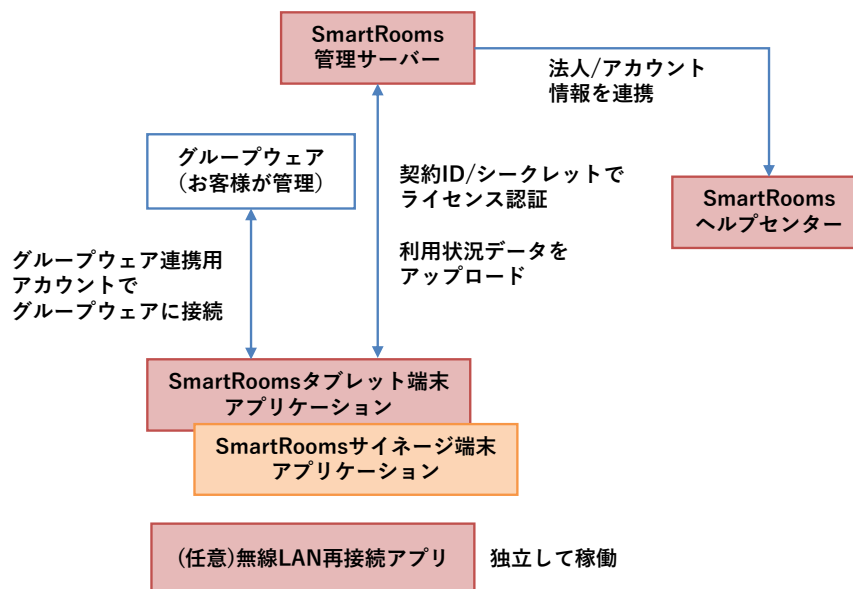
SmartRooms
管理サーバー

法人/アカウント
情報を連携

グループウェア
(お客様が管理)

契約ID/シークレットで
ライセンス認証

SmartRooms
ヘルプセンター

利用状況データを
アップロード

グループウェア連携用
アカウントで
グループウェアに接続

SmartRoomsタブレット端末
アプリケーション

SmartRoomsサイネージ端末
アプリケーション

(任意)無線LAN再接続アプリ

独立して稼働